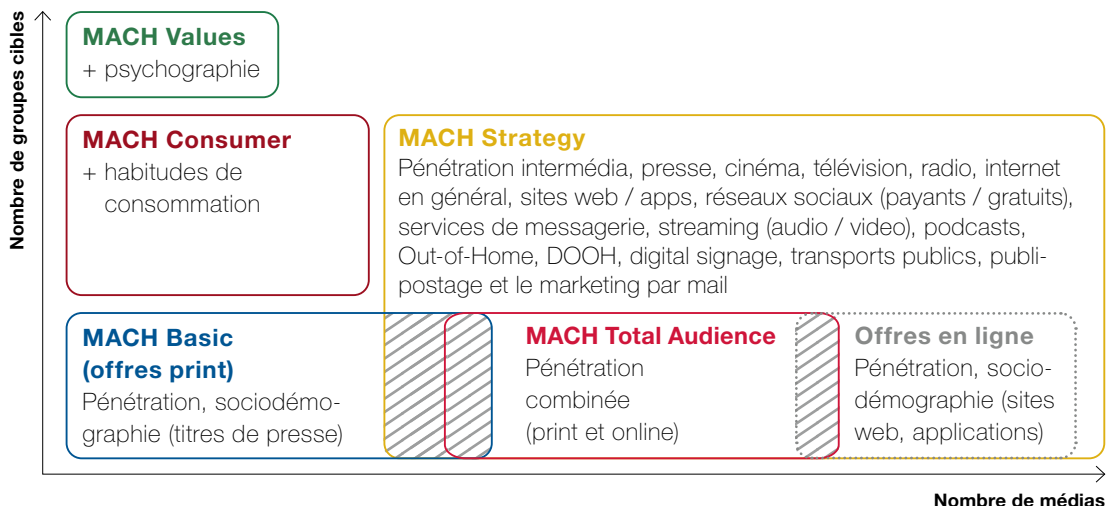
Nombre de groupes cibles

MACH Values
+ psychographie

MACH Consumer
+ habitudes de consommation

MACH Strategy
Pénétration intermédia, presse, cinéma, télévision, radio, internet en général, sites web / apps, réseaux sociaux (payants / gratuits), services de messagerie, streaming (audio / video), podcasts, Out-of-Home, DOOH, digital signage, transports publics, publipostage et le marketing par mail

MACH Basic (offres print)
Pénétration, sociodémographie (titres de presse)

MACH Total Audience
Pénétration combinée (print et online)

Offres en ligne
Pénétration, sociodémographie (sites web, applications)

Nombre de médias